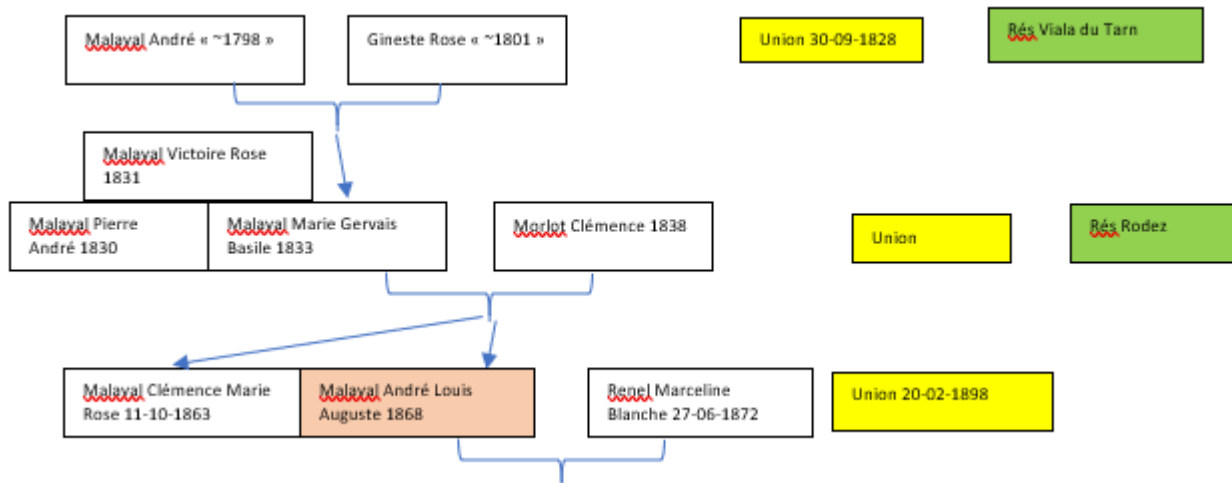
Malaval André « ~1798 »

Gineste Rose « ~1801 »

Union 30-09-1828

Rés Viala du Tarn

Malaval Victoire Rose 1831

Malaval Pierre André 1830

Malaval Marie Gervais Basile 1833

Morlot Clémence 1838

Union

Rés Rodez

Malaval Clémence Marie Rose 11-10-1863

Malaval André Louis Auguste 1868

Renel Marceline Blanche 27-06-1872

Union 20-02-1898